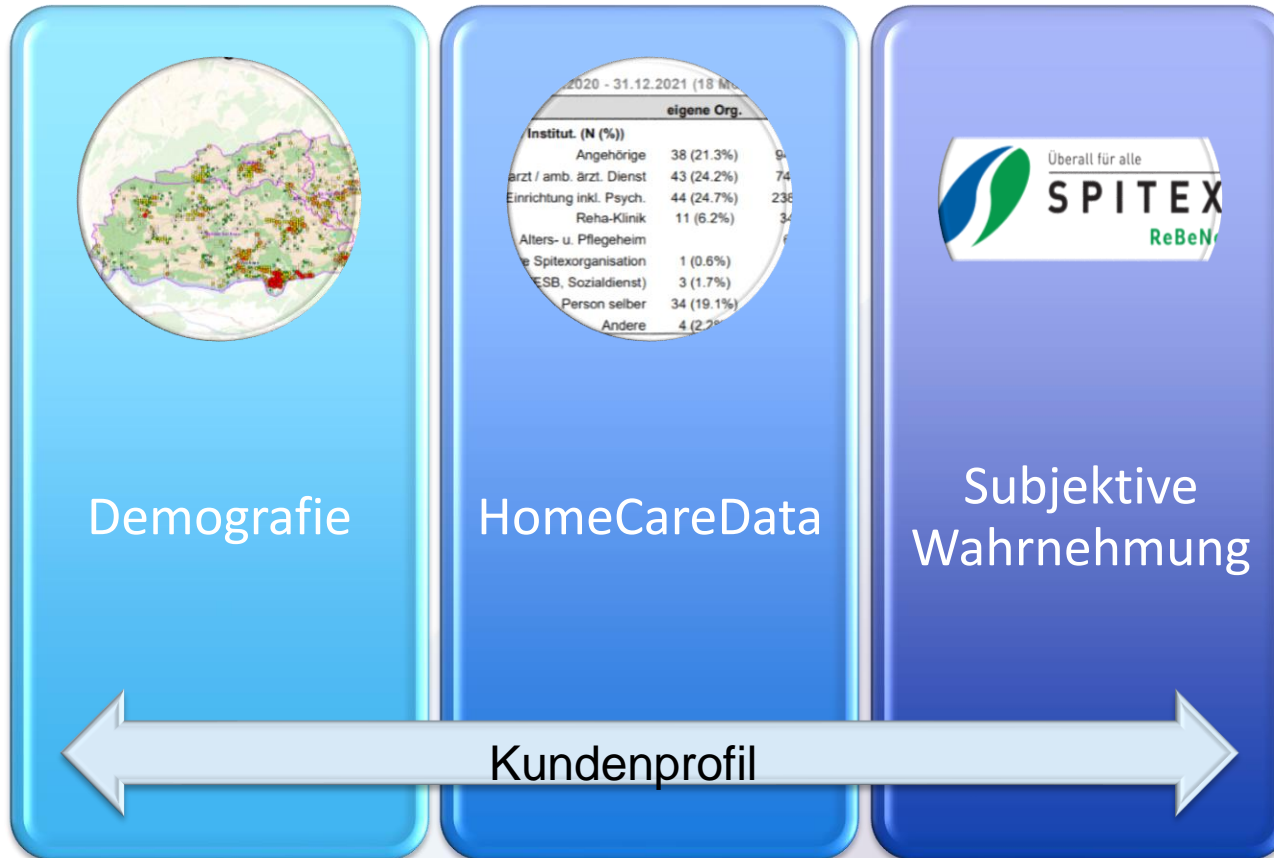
2020 - 31.12.2021 (18 M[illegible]

| | eigene Org. | |
|---|---|---|
| Institut. (N (%)) | | |
| Angehörige | 38 (21.3%) | 9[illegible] |
| arzt / amb. ärzt. Dienst | 43 (24.2%) | 74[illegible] |
| Einrichtung inkl. Psych. | 44 (24.7%) | 238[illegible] |
| Reha-Klinik | 11 (6.2%) | 34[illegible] |
| Alters- u. Pflegeheim | | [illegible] |
| e Spitexorganisation | 1 (0.6%) | |
| ESB, Sozialdienst) | 3 (1.7%) | |
| Person selber | 34 (19.1%) | |
| Andere | 4 (2.2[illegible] | |

Überall für alle
SPITEX
ReBeN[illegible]

Demografie

HomeCareData

Subjektive Wahrnehmung

Kundenprofil